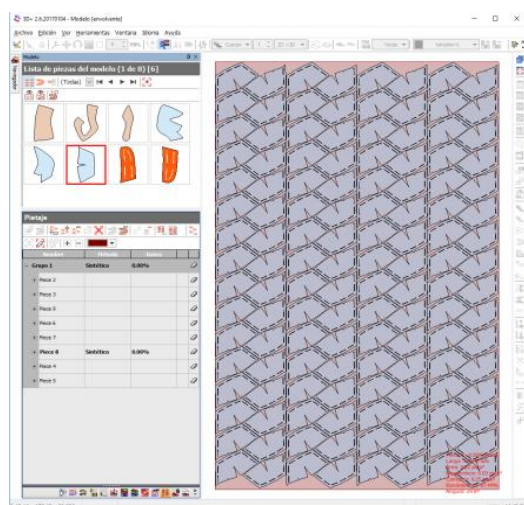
S3 - 2.6.20170104 - Modelo [envolvente]

Archivo Edición Ver Herramientas Ventana Idioma Ayuda

Modelo

Lista de piezas del modelo (1 de 8) [6]

(Todas)

Plantaje

| Nombre | Método | Tolerancia | |
|---|---|---|---|
| Grupo 1 | Sintético | 0.00% | |
| Pieza 1 | | | |
| Pieza 2 | | | |
| Pieza 3 | | | |
| Pieza 6 | | | |
| Pieza 7 | | | |
| Pieza 8 | Sintético | 0.00% | |
| Pieza 4 | | | |
| Pieza 5 | | | |

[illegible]